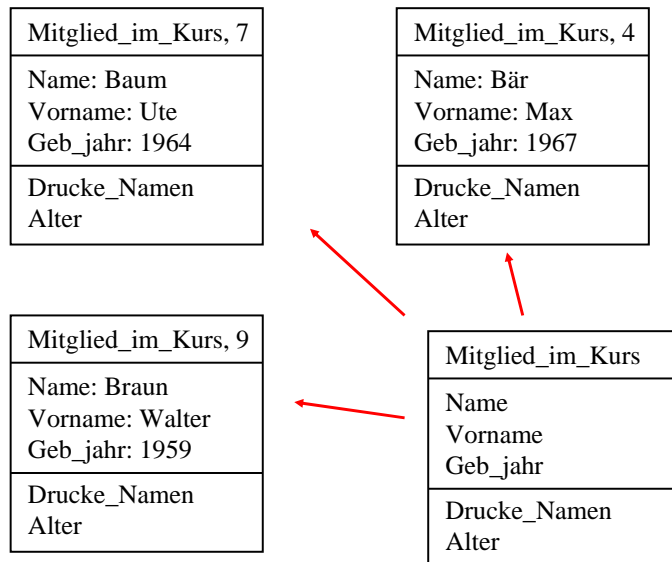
Mitglied_im_Kurs, 7
Name: Baum
Vorname: Ute
Geb_jahr: 1964
Drucke_Namen
Alter

Mitglied_im_Kurs, 4
Name: Bär
Vorname: Max
Geb_jahr: 1967
Drucke_Namen
Alter

Mitglied_im_Kurs, 9
Name: Braun
Vorname: Walter
Geb_jahr: 1959
Drucke_Namen
Alter

Mitglied_im_Kurs
Name
Vorname
Geb_jahr
Drucke_Namen
Alter